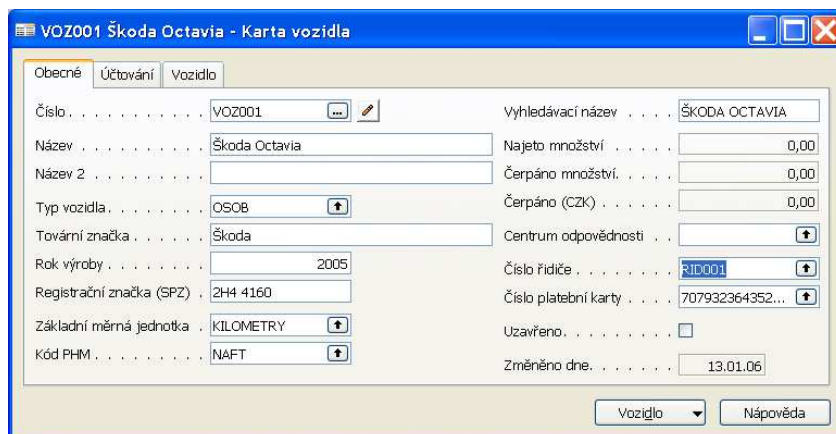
VOZ001 Škoda Octavia - Karta vozidla

Obecné | Účtování | Vozidlo

Číslo . . . . . . . . . . . . VOZ001
Název . . . . . . . . . . . Škoda Octavia
Název 2 . . . . . . . . . .
Typ vozidla . . . . . . . . OSOB
Tovární značka . . . . . . Škoda
Rok výroby . . . . . . . . 2005
Registrační značka (SPZ) 2H4 4160
Základní měrná jednotka . KILOMETRY
Kód PHM . . . . . . . . . NAFT

Vyhledávací název . . . . ŠKODA OCTAVIA
Najeto množství . . . . . 0,00
Čerpáno množství. . . . . 0,00
Čerpáno (CZK) . . . . . . 0,00
Centrum odpovědnosti . .
Číslo řidiče . . . . . . . . RID001
Číslo platební karty . . . . 707932364352...
Uzavřeno. . . . . . . . . .
Změněno dne. . . . . . . 13.01.06

Vozidlo
Nápověda